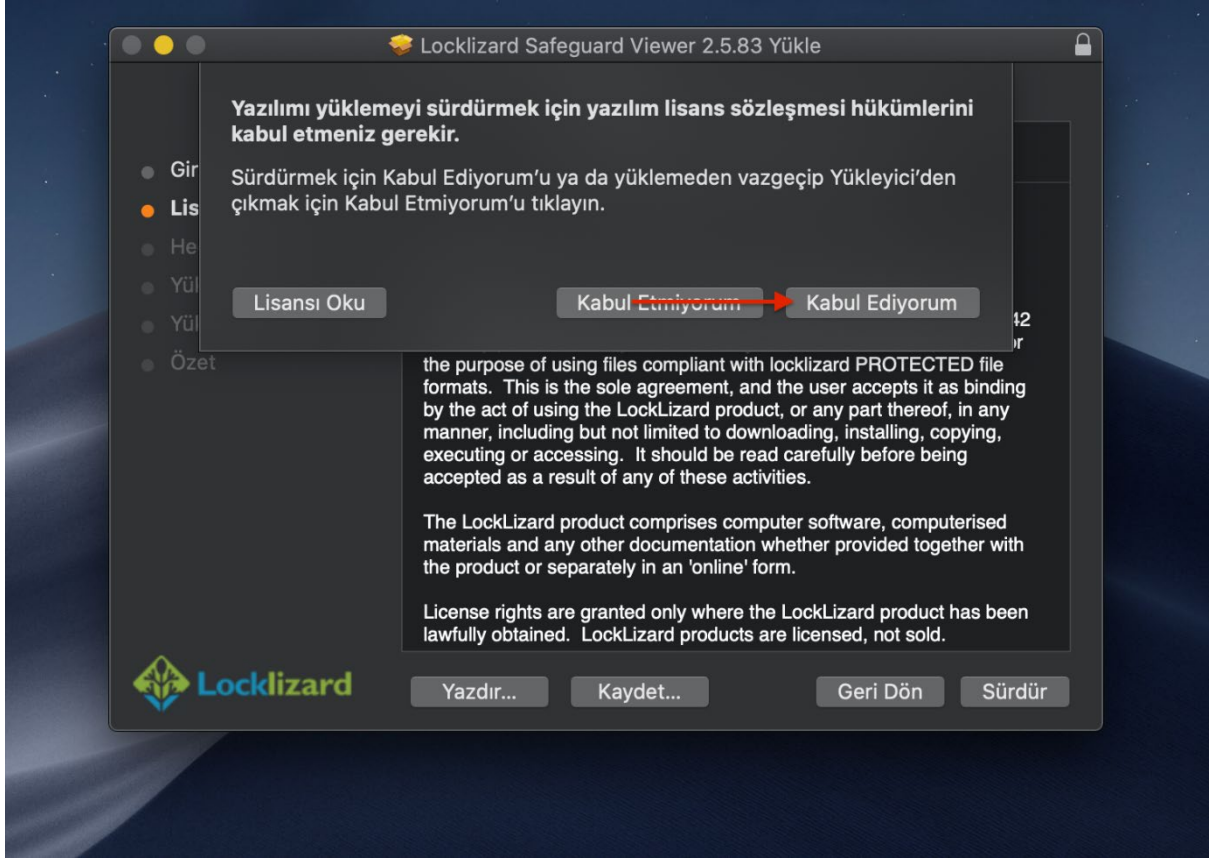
Locklizard Safeguard Viewer 2.5.83 Yükle

Yazılımı yüklemeyi sürdürmek için yazılım lisans sözleşmesi hükümlerini kabul etmeniz gerekir.

Sürdürmek için Kabul Ediyorum'u ya da yüklemeden vazgeçip Yükleyici'den çıkmak için Kabul Etmiyorum'u tıklayın.

Lisansı Oku

Kabul Etmiyorum

Kabul Ediyorum

Gir
Lis
He
Yü
Yü
Özet

42
r

the purpose of using files compliant with locklizard PROTECTED file formats. This is the sole agreement, and the user accepts it as binding by the act of using the LockLizard product, or any part thereof, in any manner, including but not limited to downloading, installing, copying, executing or accessing. It should be read carefully before being accepted as a result of any of these activities.

The LockLizard product comprises computer software, computerised materials and any other documentation whether provided together with the product or separately in an 'online' form.

License rights are granted only where the LockLizard product has been lawfully obtained. LockLizard products are licensed, not sold.

Locklizard

Yazdır...

Kaydet...

Geri Dön

Sürdür